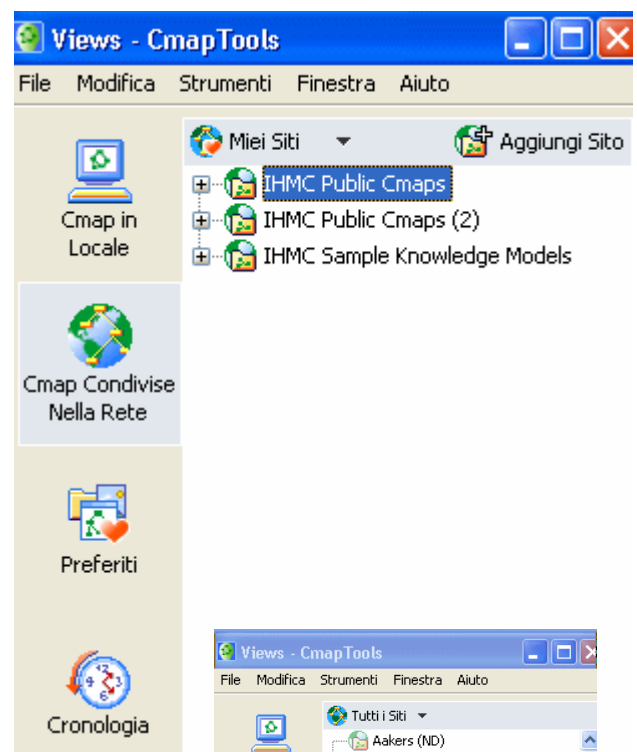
Views - CmapTools

File Modifica Strumenti Finestra Aiuto

Cmap in Locale

Cmap Condivise Nella Rete

Preferiti

Cronologia

Miei Siti

Aggiungi Sito

IHMC Public Cmaps

IHMC Public Cmaps (2)

IHMC Sample Knowledge Models

Views - CmapTools

File Modifica Strumenti Finestra Aiuto

Tutti i Siti

Aakers (ND)